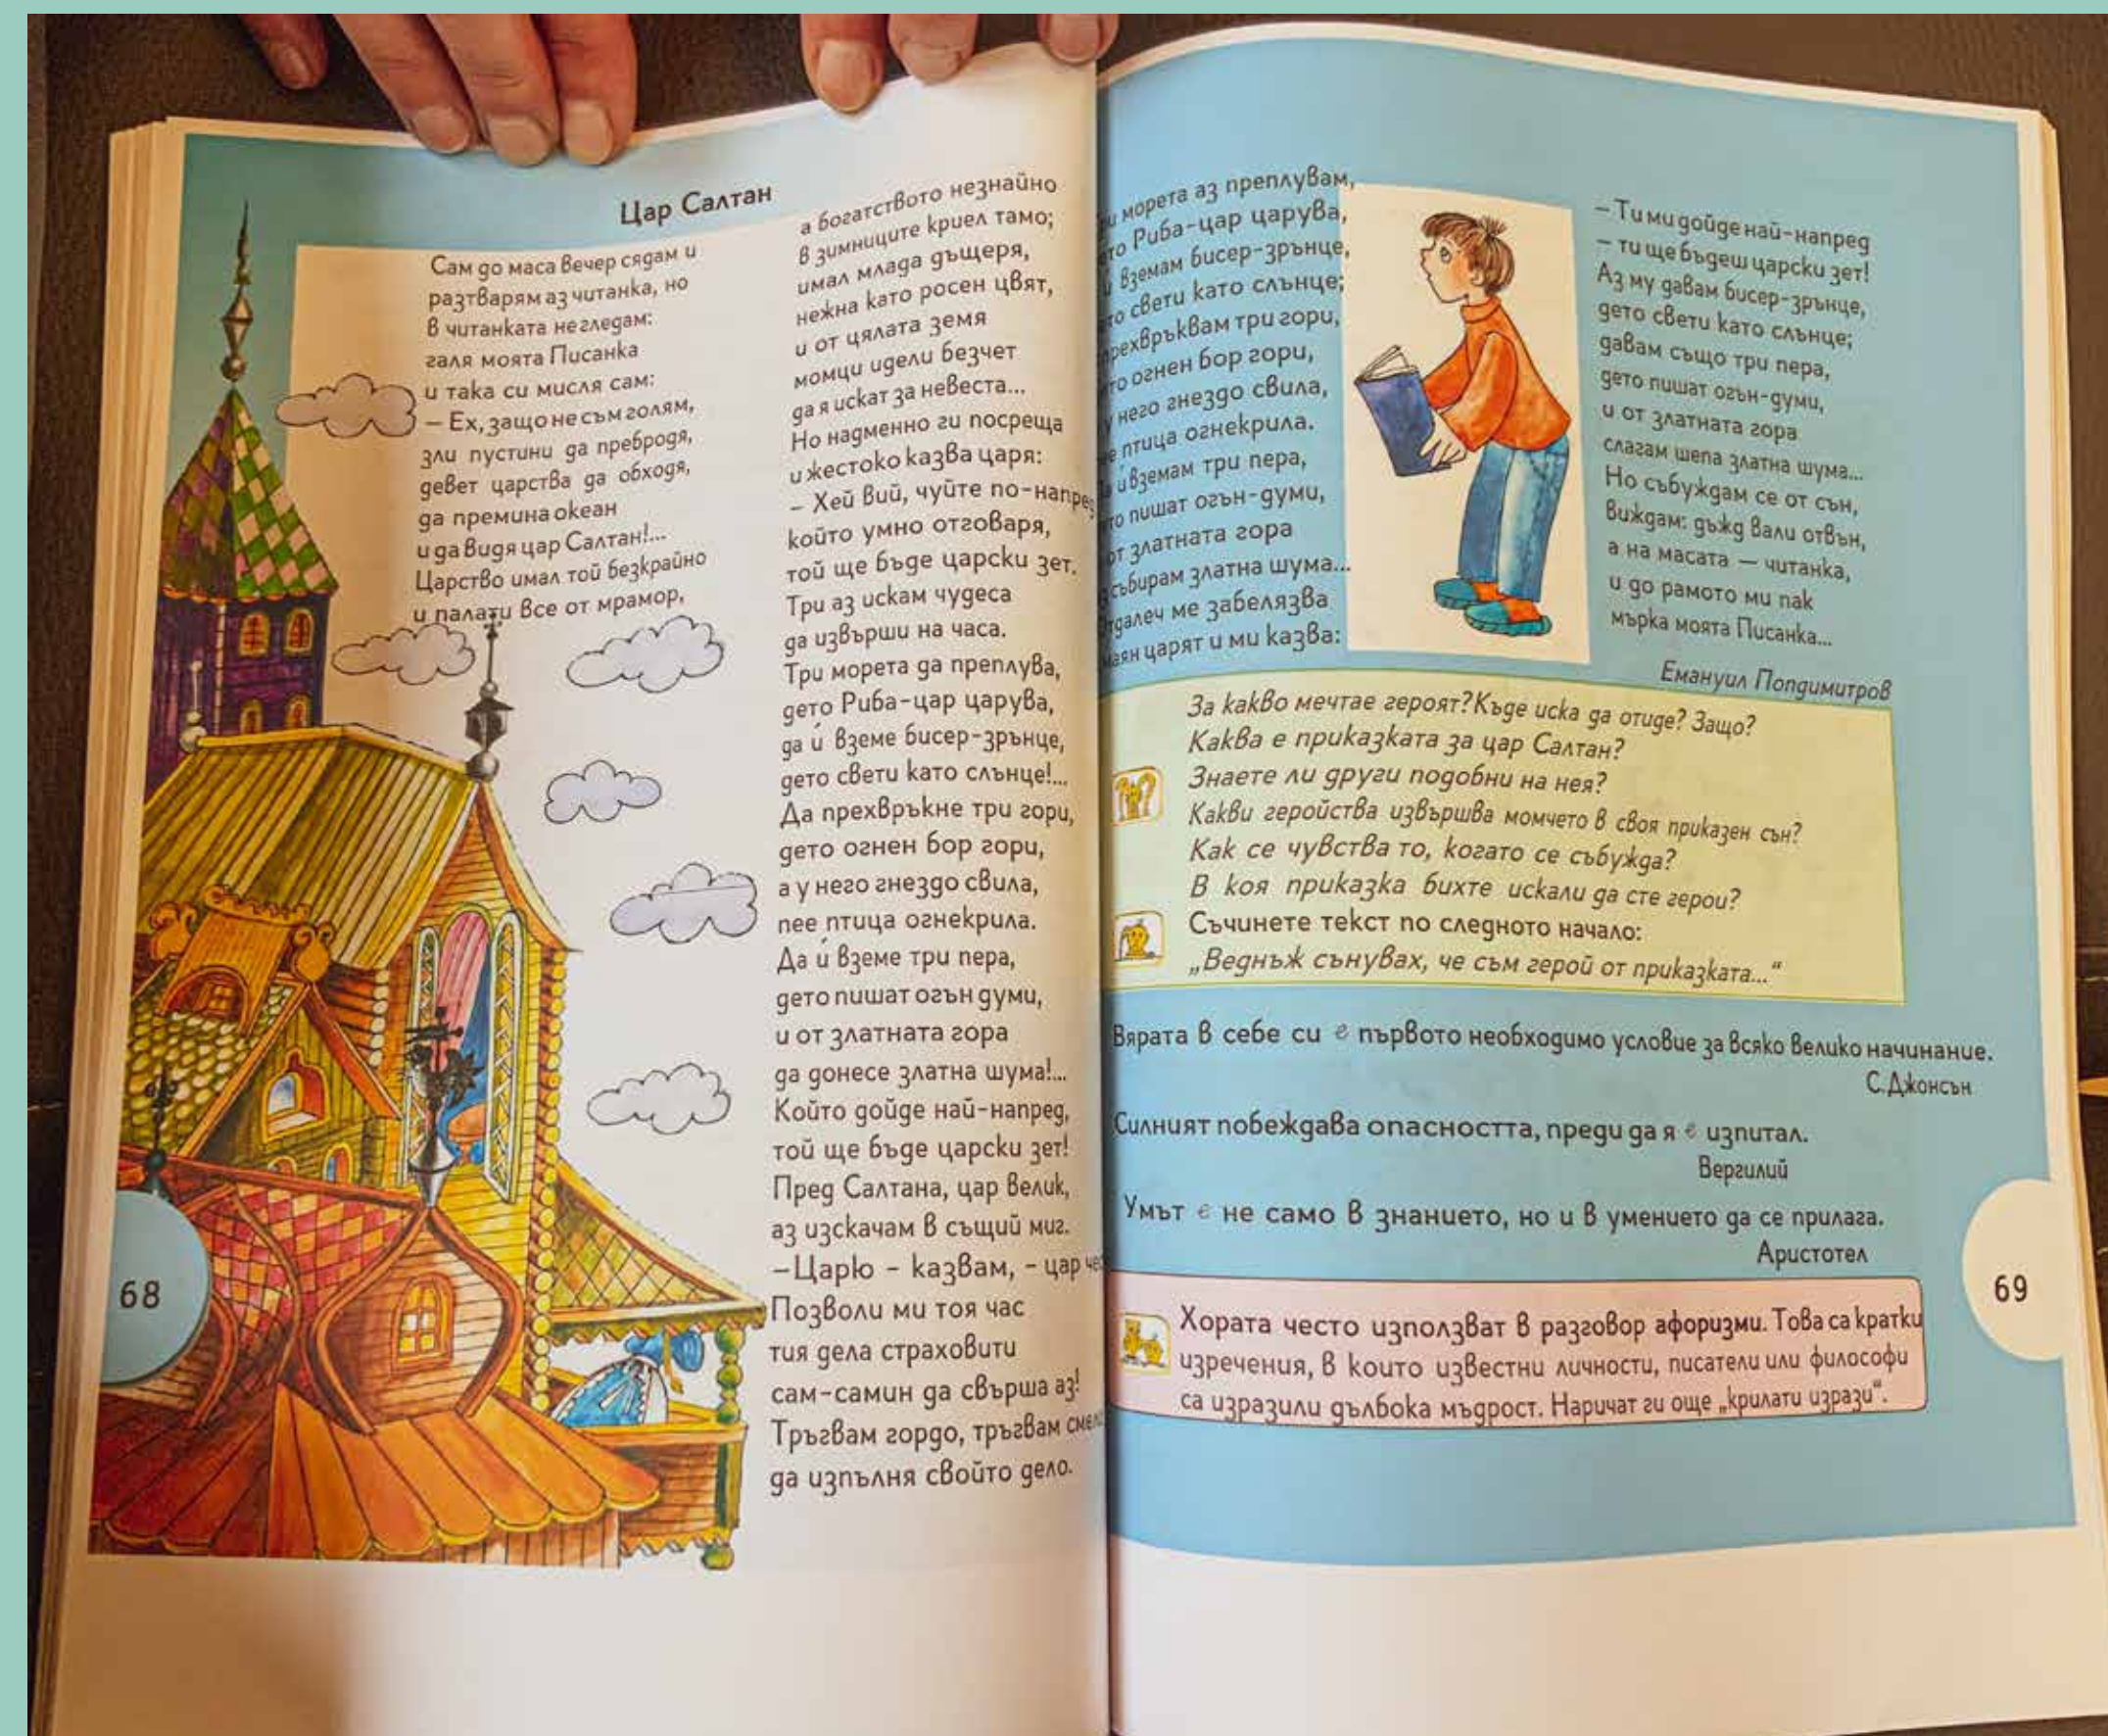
Цар Салтан

Сам до маса вечер сядам и разтварям аз читанка, но в читанката не гледам: галя моята Писанка и така си мисля сам:
– Ех, защо не съм голям, зли пустини да пребродя, девет царства да обходя, да премина океан и да видя цар Салтан!...
Царство имал той безкрайно и палати все от мрамор, а богатството незнайно в зимниците криел тамо; имал млада дъщеря, нежна като росен цвят, и от цялата земя момци идели безчет да я искат за невеста...
Но надменно ги посреща и жестоко казва царя:
– Хей вий, чуйте по-напре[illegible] който умно отговаря, той ще бъде царски зет.
Три аз искам чудеса да извърши на часа.
Три морета да преплува, дето Риба-цар царува, да ѝ вземе бисер-зрънце, дето свети като слънце!...
Да прехвръкне три гори, дето огнен бор гори, а у него гнездо свила, пее птица огнекрила.
Да ѝ вземе три пера, дето пишат огън думи, и от златната гора да донесе златна шума!...
Който дойде най-напред, той ще бъде царски зет!
Пред Салтана, цар велик, аз изскачам в същий миг.
–Царю - казвам, - цар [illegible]
Позволи ми тоя час тия дела страховити сам-самин да свърша аз!
Тръгвам гордо, тръгвам сме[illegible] да изпълня своито дело.

68

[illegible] морета аз преплувам, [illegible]о Риба-цар царува, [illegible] вземам бисер-зрънце, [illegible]о свети като слънце; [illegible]рехвръквам три гори, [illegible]о огнен бор гори, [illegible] него гнездо свила, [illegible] птица огнекрила. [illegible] ѝ вземам три пера, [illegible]о пишат огън-думи, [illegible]т златната гора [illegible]ъбирам златна шума... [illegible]далеч ме забелязва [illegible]ян царят и ми казва:
– Ти ми дойде най-напред – ти ще бъдеш царски зет!
Аз му давам бисер-зрънце, дето свети като слънце; давам също три пера, дето пишат огън-думи, и от златната гора слагам шепа златна шума...
Но събуждам се от сън, виждам: дъжд вали отвън, а на масата — читанка, и до рамото ми пак мърка моята Писанка...

Емануил Попдимитров

За какво мечтае героят? Къде иска да отиде? Защо?
Каква е приказката за цар Салтан?
Знаете ли други подобни на нея?
Какви геройства извършва момчето в своя приказен сън?
Как се чувства то, когато се събужда?
В коя приказка бихте искали да сте герои?
Съчинете текст по следното начало:
„Веднъж сънувах, че съм герой от приказката..."

Вярата в себе си е първото необходимо условие за всяко велико начинание.
С.Джонсън

Силният побеждава опасността, преди да я е изпитал.
Вергилий

Умът е не само в знанието, но и в умението да се прилага.
Аристотел

Хората често използват в разговор афоризми. Това са кратк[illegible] изречения, в които известни личности, писатели или философи са изразили дълбока мъдрост. Наричат ги още „крилати изрази".

69